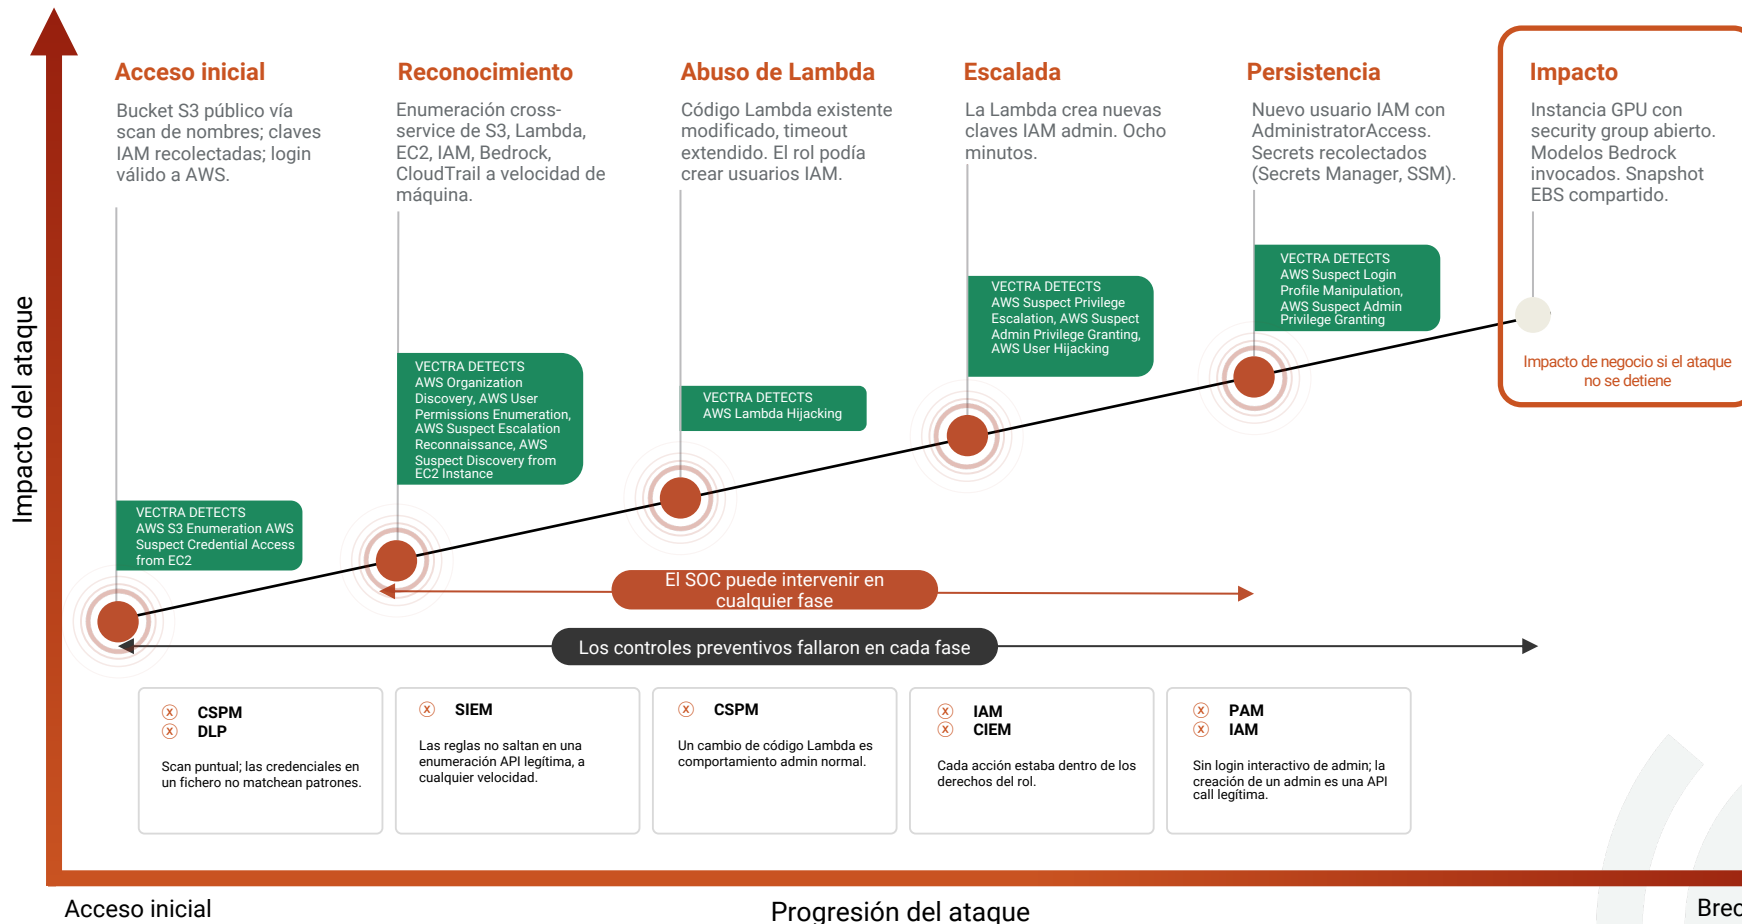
Impacto del ataque

Acceso inicial
Bucket S3 público vía scan de nombres; claves IAM recolectadas; login válido a AWS.

Reconocimiento
Enumeración cross-service de S3, Lambda, EC2, IAM, Bedrock, CloudTrail a velocidad de máquina.

Abuso de Lambda
Código Lambda existente modificado, timeout extendido. El rol podía crear usuarios IAM.

Escalada
La Lambda crea nuevas claves IAM admin. Ocho minutos.

Persistencia
Nuevo usuario IAM con AdministratorAccess. Secrets recolectados (Secrets Manager, SSM).

Impacto
Instancia GPU con security group abierto. Modelos Bedrock invocados. Snapshot EBS compartido.

Impacto de negocio si el ataque no se detiene

VECTRA DETECTS
AWS S3 Enumeration AWS Suspect Credential Access from EC2

VECTRA DETECTS
AWS Organization Discovery, AWS User Permissions Enumeration, AWS Suspect Escalation Reconnaissance, AWS Suspect Discovery from EC2 Instance

VECTRA DETECTS
AWS Lambda Hijacking

VECTRA DETECTS
AWS Suspect Privilege Escalation, AWS Suspect Admin Privilege Granting, AWS User Hijacking

VECTRA DETECTS
AWS Suspect Login Profile Manipulation, AWS Suspect Admin Privilege Granting

El SOC puede intervenir en cualquier fase

Los controles preventivos fallaron en cada fase

CSPM
DLP
Scan puntual; las credenciales en un fichero no matchean patrones.

SIEM
Las reglas no saltan en una enumeración API legítima, a cualquier velocidad.

CSPM
Un cambio de código Lambda es comportamiento admin normal.

IAM
CIEM
Cada acción estaba dentro de los derechos del rol.

PAM
IAM
Sin login interactivo de admin; la creación de un admin es una API call legítima.

Acceso inicial
Progresión del ataque
Brec